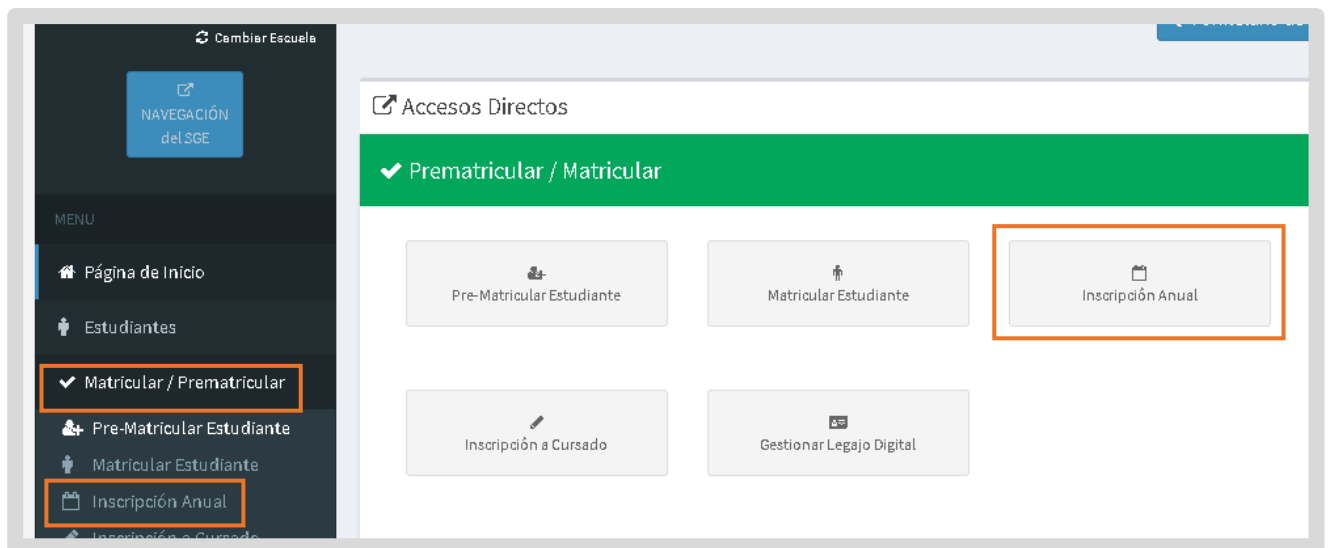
Cambiar Escuela

NAVEGACIÓN del SGE

MENU

Página de Inicio

Estudiantes

Matricular / Prematricular

Pre-Matricular Estudiante

Matricular Estudiante

Inscripción Anual

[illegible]

Accesos Directos

Prematricular / Matricular

Pre-Matricular Estudiante

Matricular Estudiante

Inscripción Anual

Inscripción a Cursado

Gestionar Legajo Digital